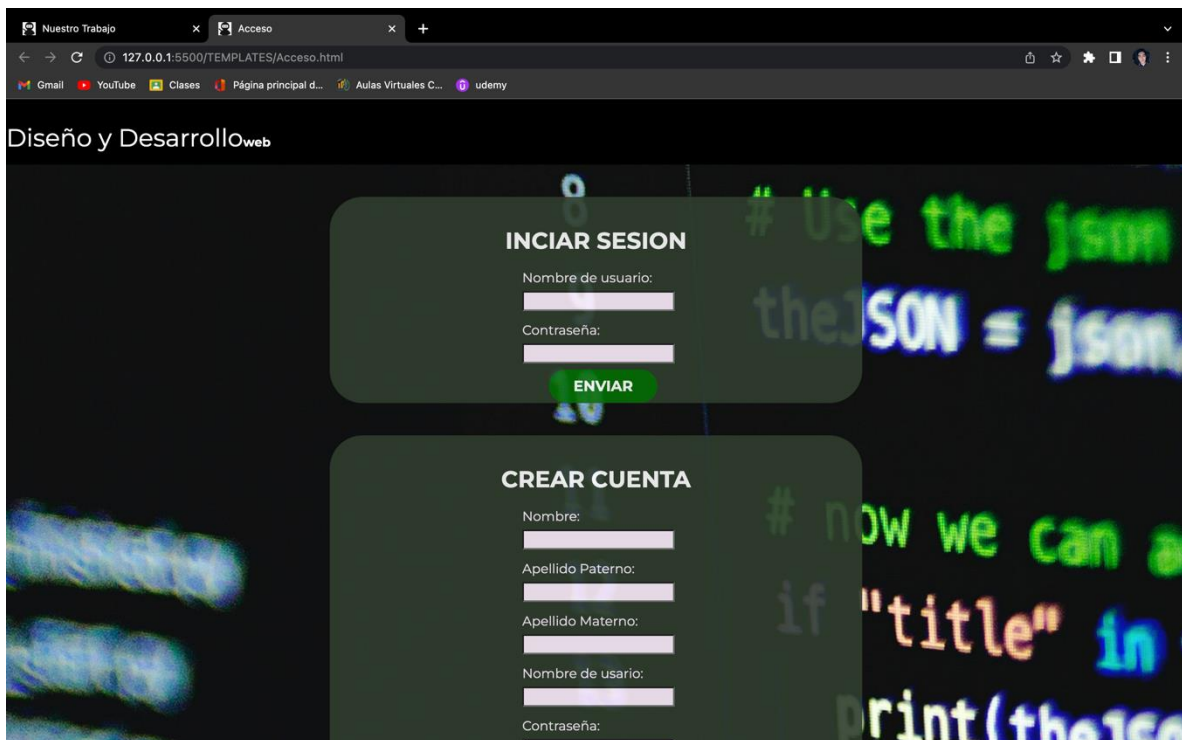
Nuestro Trabajo ×
Acceso ×
+
127.0.0.1:5500/TEMPLATES/Acceso.html
Gmail YouTube Clases Página principal d... Aulas Virtuales C... udemy

Diseño y Desarrollo$_{web}$

# Use the json
theJSON = json.

INCIAR SESION
Nombre de usuario:
Contraseña:
ENVIAR

CREAR CUENTA
Nombre:
Apellido Paterno:
Apellido Materno:
Nombre de usario:
Contraseña:

# now we can a
if "title" in
print(theJSO